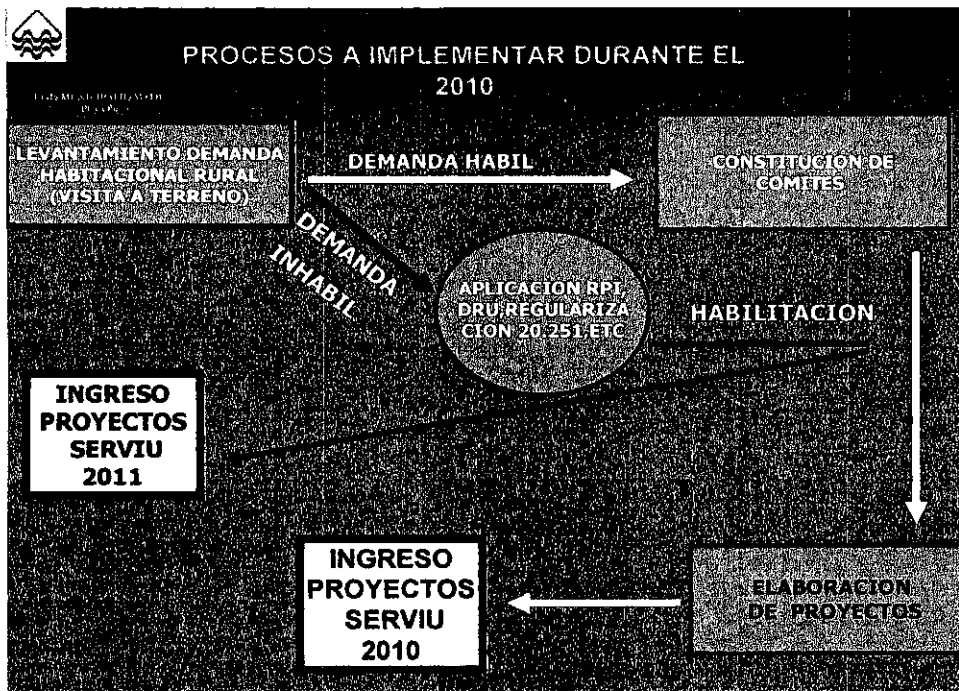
PROCESOS A IMPLEMENTAR DURANTE EL 2010

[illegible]

LEVANTAMIENTO DEMANDA HABITACIONAL RURAL (VISITA A TERRENO)

DEMANDA HABIL

CONSTITUCION DE COMITES

DEMANDA INHABIL

APLICACION RPI, DRU REGULARIZACION 20.251 ETC

HABILITACION

INGRESO PROYECTOS SERVIU 2011

INGRESO PROYECTOS SERVIU 2010

ELABORACION DE PROYECTOS